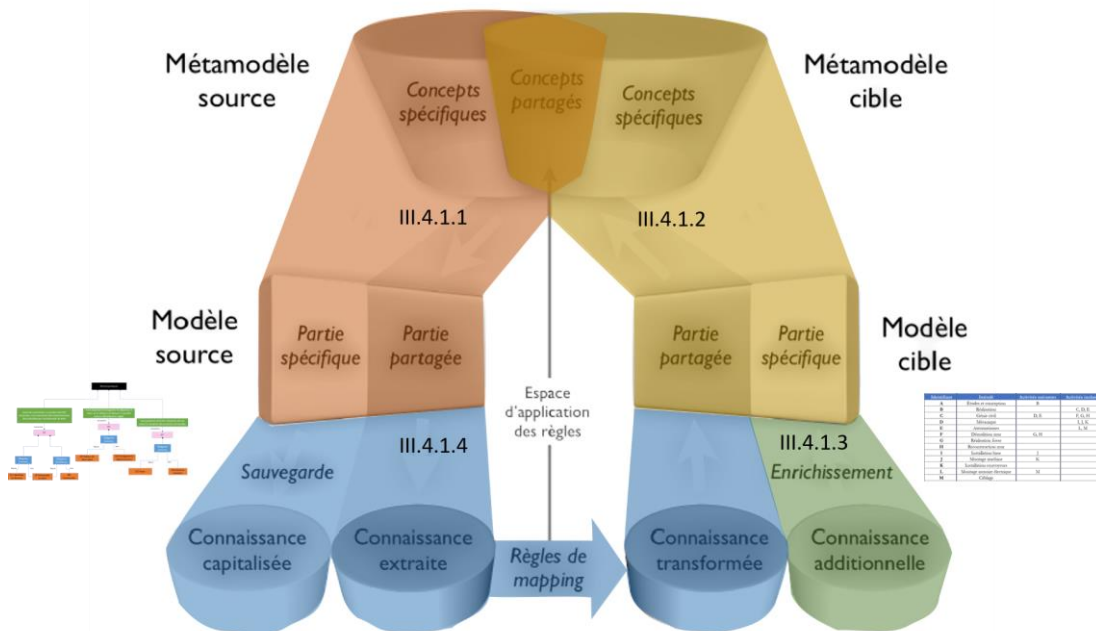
Métamodèle source

Concepts spécifiques

Concepts partagés

Concepts spécifiques

Métamodèle cible

III.4.1.1

III.4.1.2

Modèle source

Partie spécifique

Partie partagée

Espace d'application des règles

Partie partagée

Partie spécifique

Modèle cible

Sauvegarde

III.4.1.4

III.4.1.3

Enrichissement

Connaissance capitalisée

Connaissance extraite

Règles de mapping

Connaissance transformée

Connaissance additionnelle